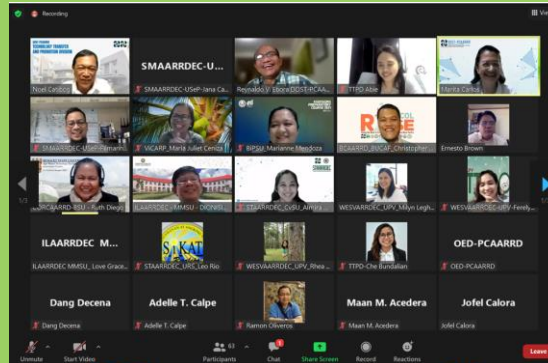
Recording

SMAARRDEC-U...

Noel Catibog
SMAARRDEC-USeP-Jana Ca...
Reynaldo V. Ebora DOST-PCAA...
TTPD Abie
Marita Carlos

SMAARRDEC-USeP-Rama...
VICARP_Maria Juliet Ceniza
BPSM_Marianne Mendoza
BCAARRD_BICAR_Christopher...
Ernesto Brown

ARCAARRD-BSU - Ruth Diego
ILAARRDEC - MMSU - DIONIS...
STAARRDEC_CvSU_Aimira...
WESVAARRDEC_UPV_Milyn Legh...
WESVAARRDEC-UPV-Ferely...

ILAARRDEC M...
ILAARRDEC MMSU_Love Grace...
STAARRDEC_URS_Leo Rio
WESVAARRDEC_UPV_Rhea...
TTPD-Che Bundalian
OED-PCAARRD
OED-PCAARRD

Dang Decena
Dang Decena
Adelle T. Calpe
Adelle T. Calpe
Ramon Oliveros
Maan M. Acedera
Maan M. Acedera
Jofel Calora
Jofel Calora

Unmute
Start Video
Participants 63
Chat
Share Screen
Record
Reactions
Leave